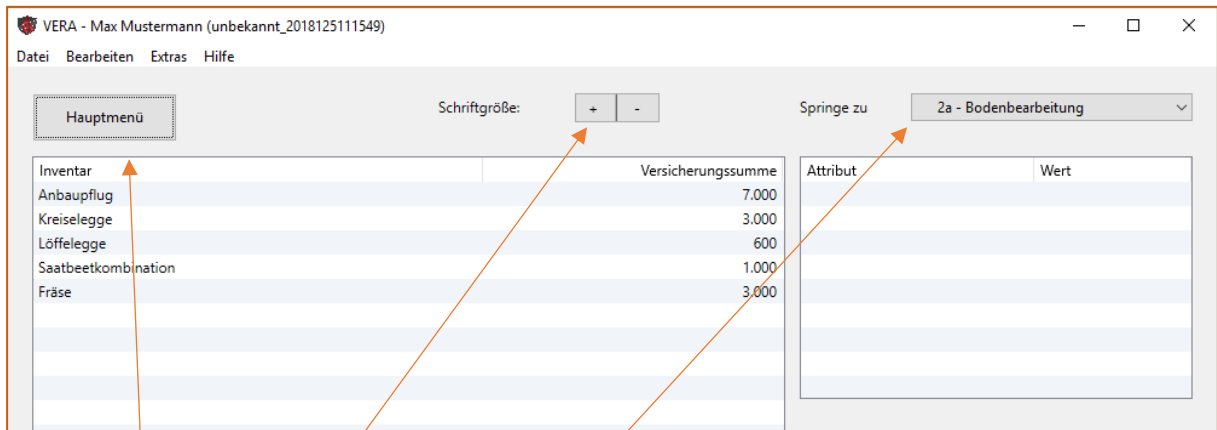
VERA - Max Mustermann (unbekannt_2018125111549)

Datei Bearbeiten Extras Hilfe

Hauptmenü

Schriftgröße: + -

Springe zu 2a - Bodenbearbeitung

| Inventar | Versicherungssumme |
|---|---|
| Anbaupflug | 7.000 |
| Kreiselegge | 3.000 |
| Löffelegge | 600 |
| Saatbeetkombination | 1.000 |
| Fräse | 3.000 |

| Attribut | Wert |
|---|---|